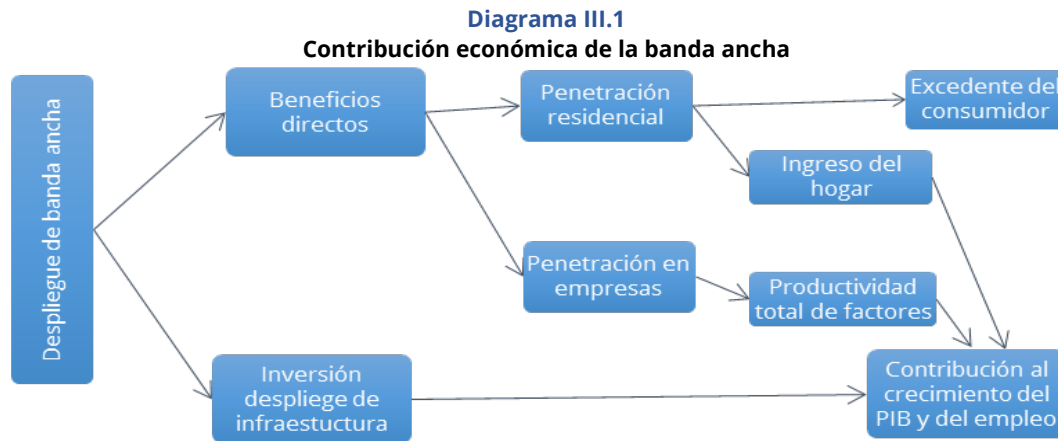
Diagrama III.1
Contribución económica de la banda ancha

Despliegue de banda ancha

Beneficios directos

Inversión despliege de infraestuctura

Penetración residencial

Penetración en empresas

Excedente del consumidor

Ingreso del hogar

Productividad total de factores

Contribución al crecimiento del PIB y del empleo